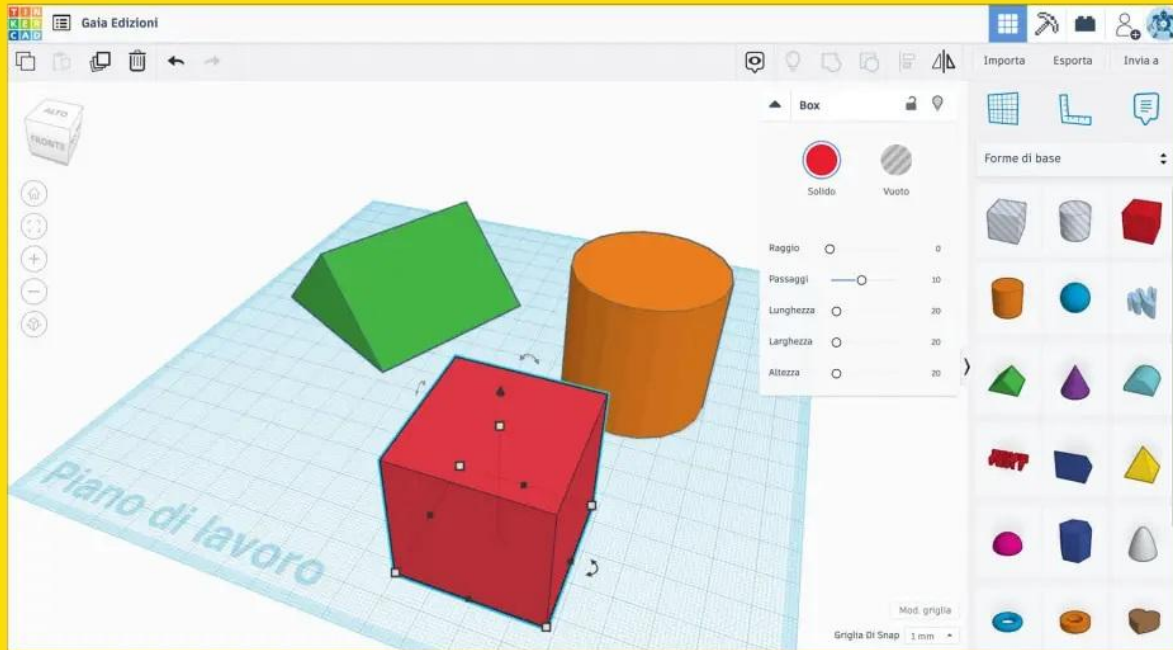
TIN KER CAD

Gaia Edizioni

Importa Esporta Invia a

ALTO
FRONTE

Box

Solido Vuoto

Raggio 0
Passaggi 10
Lunghezza 20
Larghezza 20
Altezza 20

Forme di base

Piano di lavoro

Mod. griglia

Griglia Di Snap 1 mm